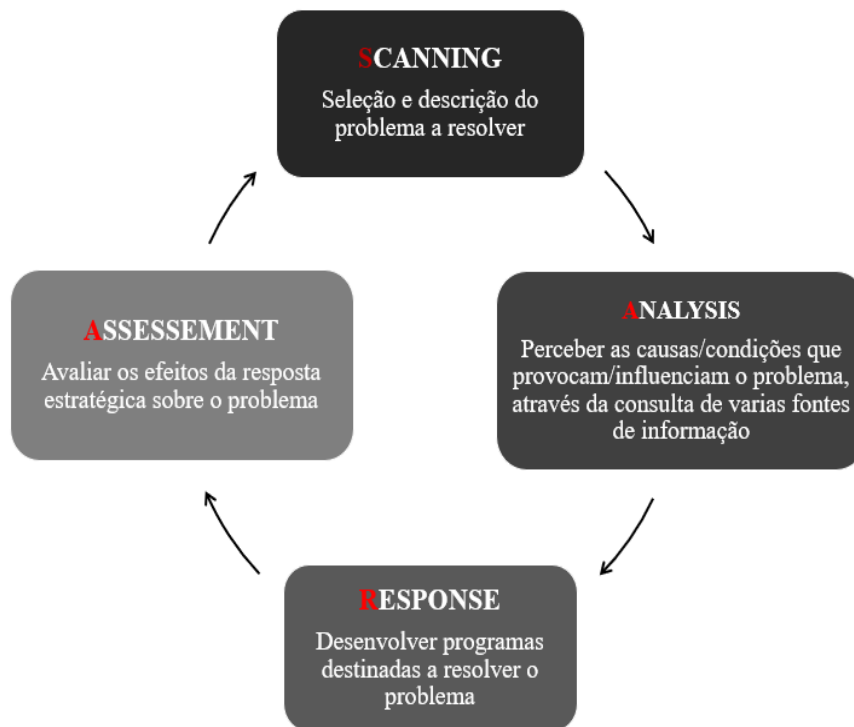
SCANNING
Seleção e descrição do problema a resolver

ANALYSIS
Perceber as causas/condições que provocam/influenciam o problema, através da consulta de varias fontes de informação

RESPONSE
Desenvolver programas destinadas a resolver o problema

ASSESSEMENT
Avaliar os efeitos da resposta estratégica sobre o problema